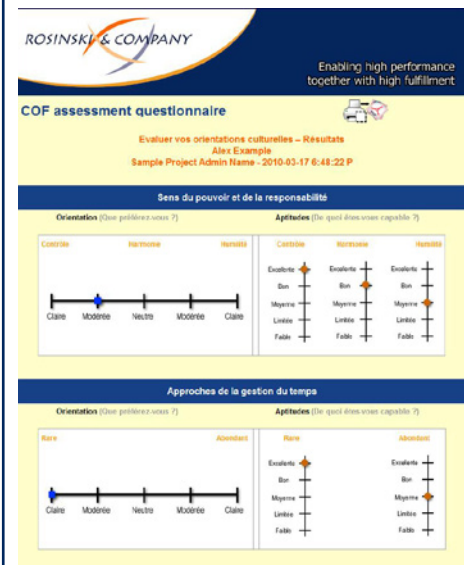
ROSINSKI & COMPANY

Enabling high performance together with high fulfillment

COF assessment questionnaire

Evaluer vos orientations culturelles – Résultats
Alex Example
Sample Project Admin Name - 2010-03-17 6:48:22 P

Sens du pouvoir et de la responsabilité

Orientation (Que préférez-vous ?)

Contrôle Harmonie Humilité

Claire Modérée Neutre Modérée Claire

Aptitudes (De quoi êtes-vous capable ?)

Contrôle Harmonie Humilité

Excellente Bon Moyenne Limitée Faible

Excellente Bon Moyenne Limitée Faible

Excellente Bon Moyenne Limitée Faible

Approches de la gestion du temps

Orientation (Que préférez-vous ?)

Rare Abondant

Claire Modérée Neutre Modérée Claire

Aptitudes (De quoi êtes-vous capable ?)

Rare Abondant

Excellente Bon Moyenne Limitée Faible

Excellente Bon Moyenne Limitée Faible